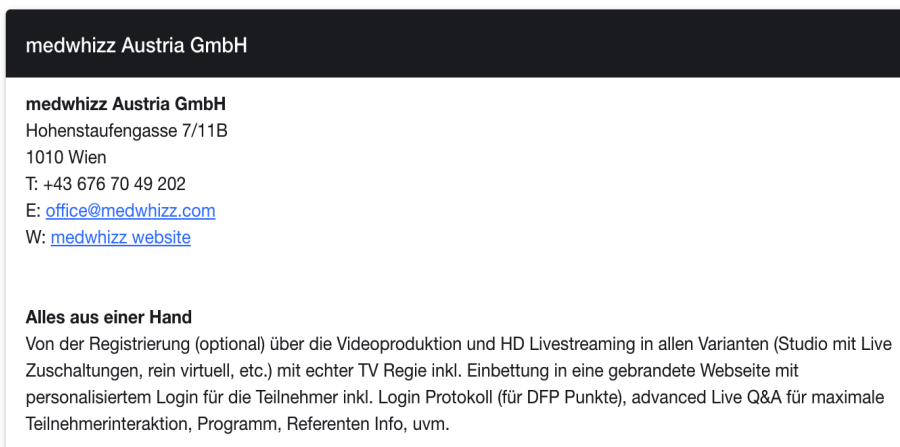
medwhizz Austria GmbH

**medwhizz Austria GmbH**
Hohenstaufengasse 7/11B
1010 Wien
T: +43 676 70 49 202
E: office@medwhizz.com
W: medwhizz website

**Alles aus einer Hand**
Von der Registrierung (optional) über die Videoproduktion und HD Livestreaming in allen Varianten (Studio mit Live Zuschaltungen, rein virtuell, etc.) mit echter TV Regie inkl. Einbettung in eine gebrandete Webseite mit personalisiertem Login für die Teilnehmer inkl. Login Protokoll (für DFP Punkte), advanced Live Q&A für maximale Teilnehmerinteraktion, Programm, Referenten Info, uvm.